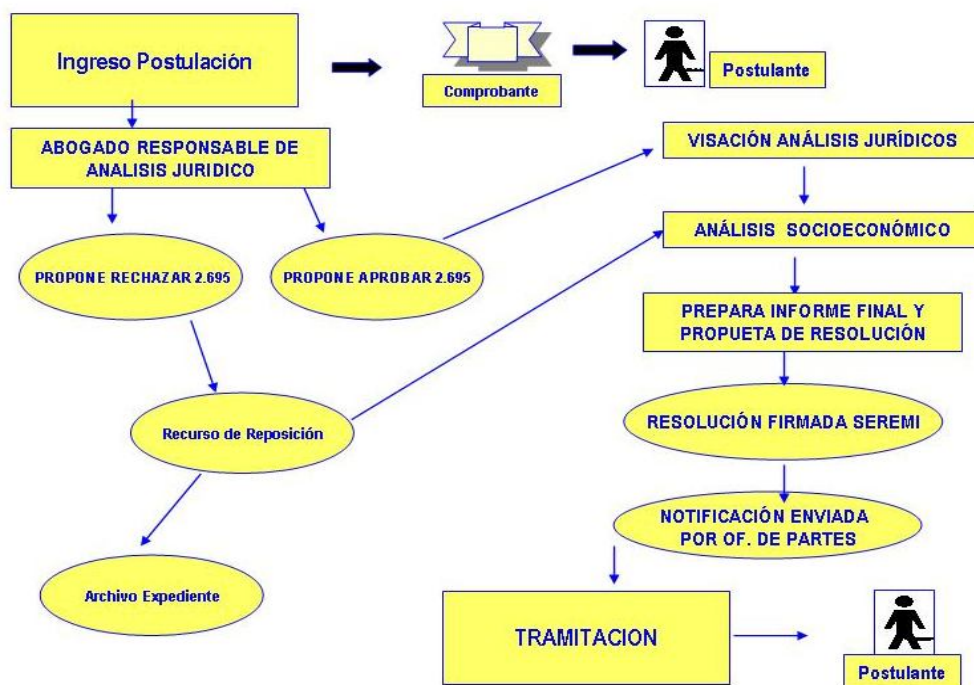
Ingreso Postulación

Comprobante

Postulante

ABOGADO RESPONSABLE DE ANALISIS JURIDICO

VISACIÓN ANÁLISIS JURÍDICOS

ANÁLISIS SOCIOECONÓMICO

PROPONE RECHAZAR 2.695

PROPONE APROBAR 2.695

PREPARA INFORME FINAL Y PROPUETA DE RESOLUCIÓN

Recurso de Reposición

RESOLUCIÓN FIRMADA SEREMI

NOTIFICACIÓN ENVIADA POR OF. DE PARTES

Archivo Expediente

TRAMITACION

Postulante